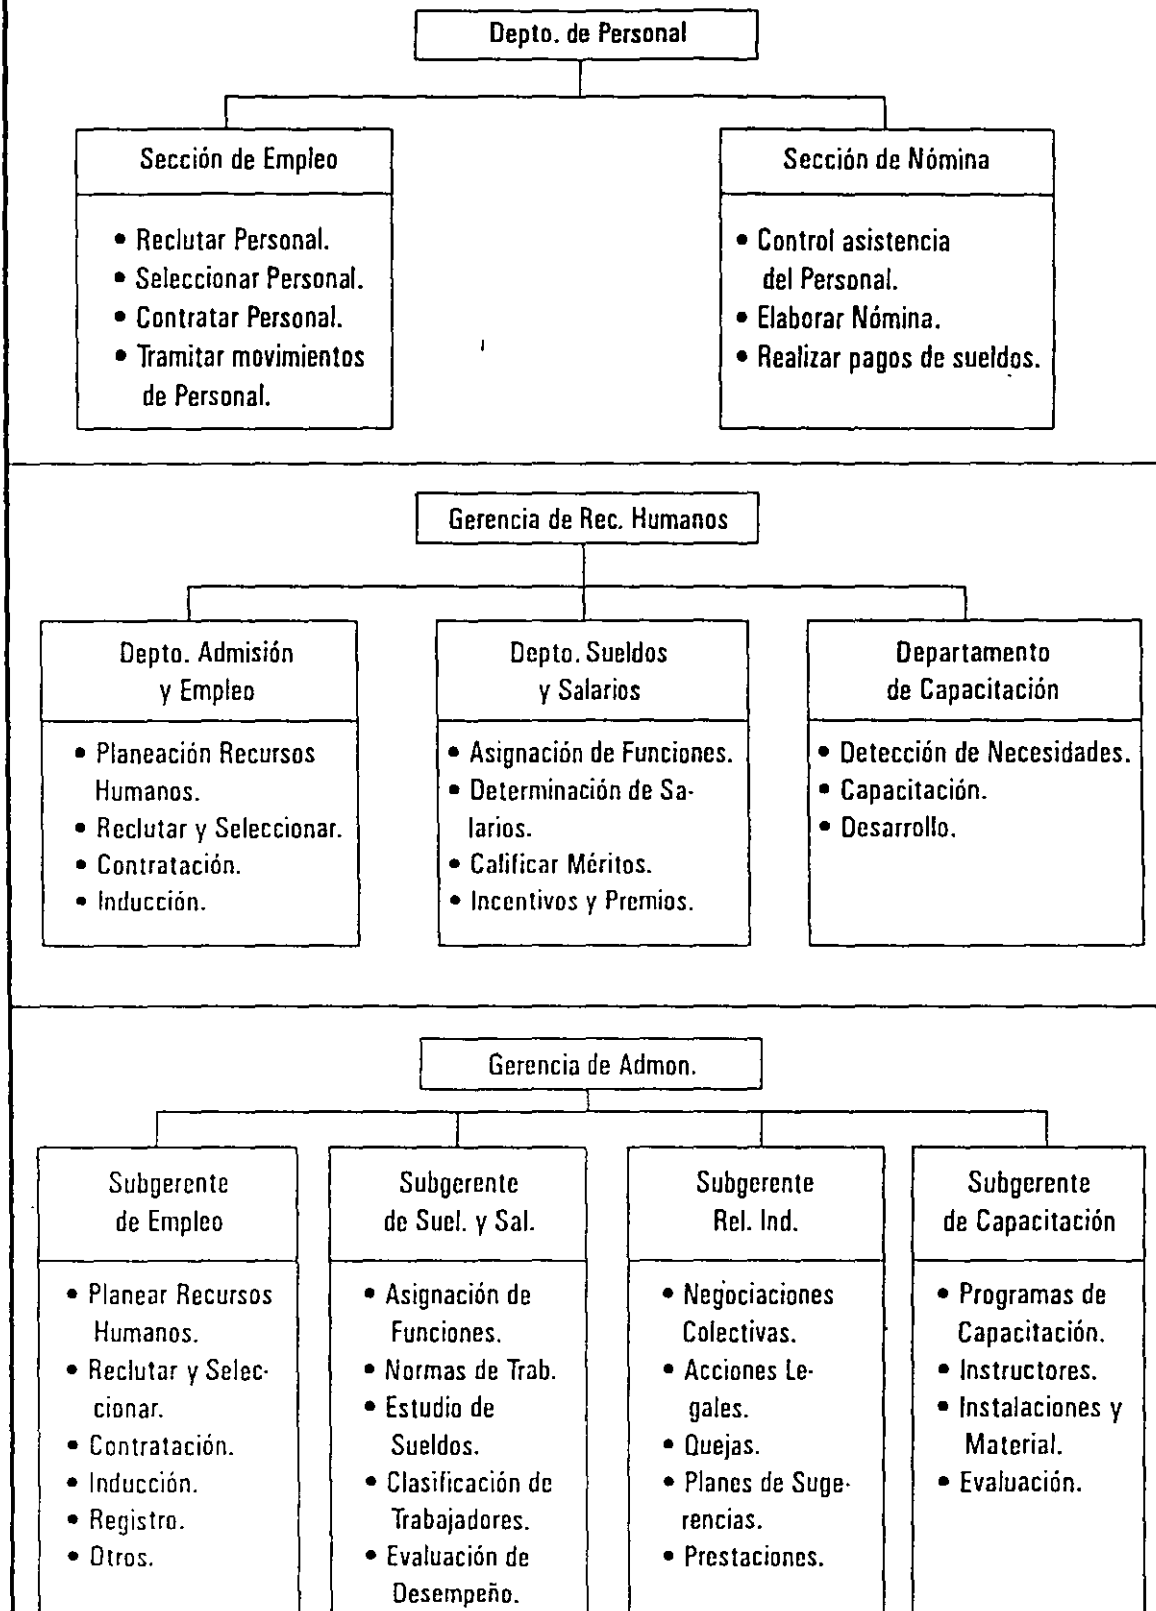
Depto. de Personal

Sección de Empleo

• Reclutar Personal.
• Seleccionar Personal.
• Contratar Personal.
• Tramitar movimientos de Personal.

Sección de Nómina

• Control asistencia del Personal.
• Elaborar Nómina.
• Realizar pagos de sueldos.

Gerencia de Rec. Humanos

Depto. Admisión y Empleo

• Planeación Recursos Humanos.
• Reclutar y Seleccionar.
• Contratación.
• Inducción.

Depto. Sueldos y Salarios

• Asignación de Funciones.
• Determinación de Salarios.
• Calificar Méritos.
• Incentivos y Premios.

Departamento de Capacitación

• Detección de Necesidades.
• Capacitación.
• Desarrollo.

Gerencia de Admon.

Subgerente de Empleo

• Planear Recursos Humanos.
• Reclutar y Seleccionar.
• Contratación.
• Inducción.
• Registro.
• Otros.

Subgerente de Suel. y Sal.

• Asignación de Funciones.
• Normas de Trab.
• Estudio de Sueldos.
• Clasificación de Trabajadores.
• Evaluación de Desempeño.

Subgerente Rel. Ind.

• Negociaciones Colectivas.
• Acciones Legales.
• Quejas.
• Planes de Sugerencias.
• Prestaciones.

Subgerente de Capacitación

• Programas de Capacitación.
• Instructores.
• Instalaciones y Material.
• Evaluación.